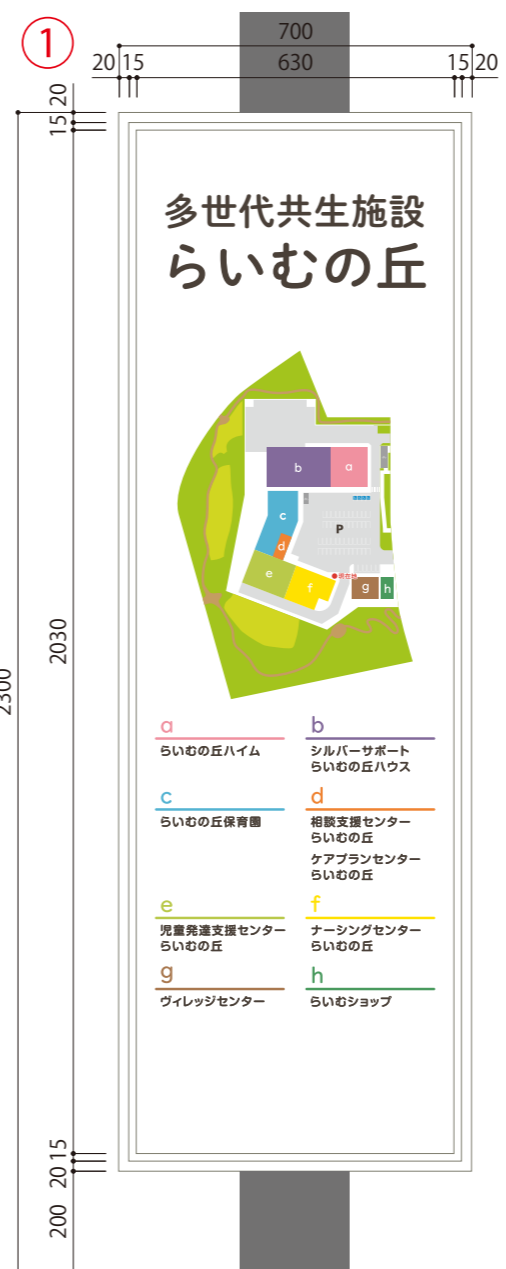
①

700
20 15 630 15 20

20
15
2300
2030
15
20
200

多世代共生施設
らいむの丘

b a
c P
d
e f g h
現在地

a
らいむの丘ハイム

b
シルバーサポート
らいむの丘ハウス

c
らいむの丘保育園

d
相談支援センター
らいむの丘
ケアプランセンター
らいむの丘

e
児童発達支援センター
らいむの丘

f
ナーシングセンター
らいむの丘

g
ヴィレッジセンター

h
らいむショップ